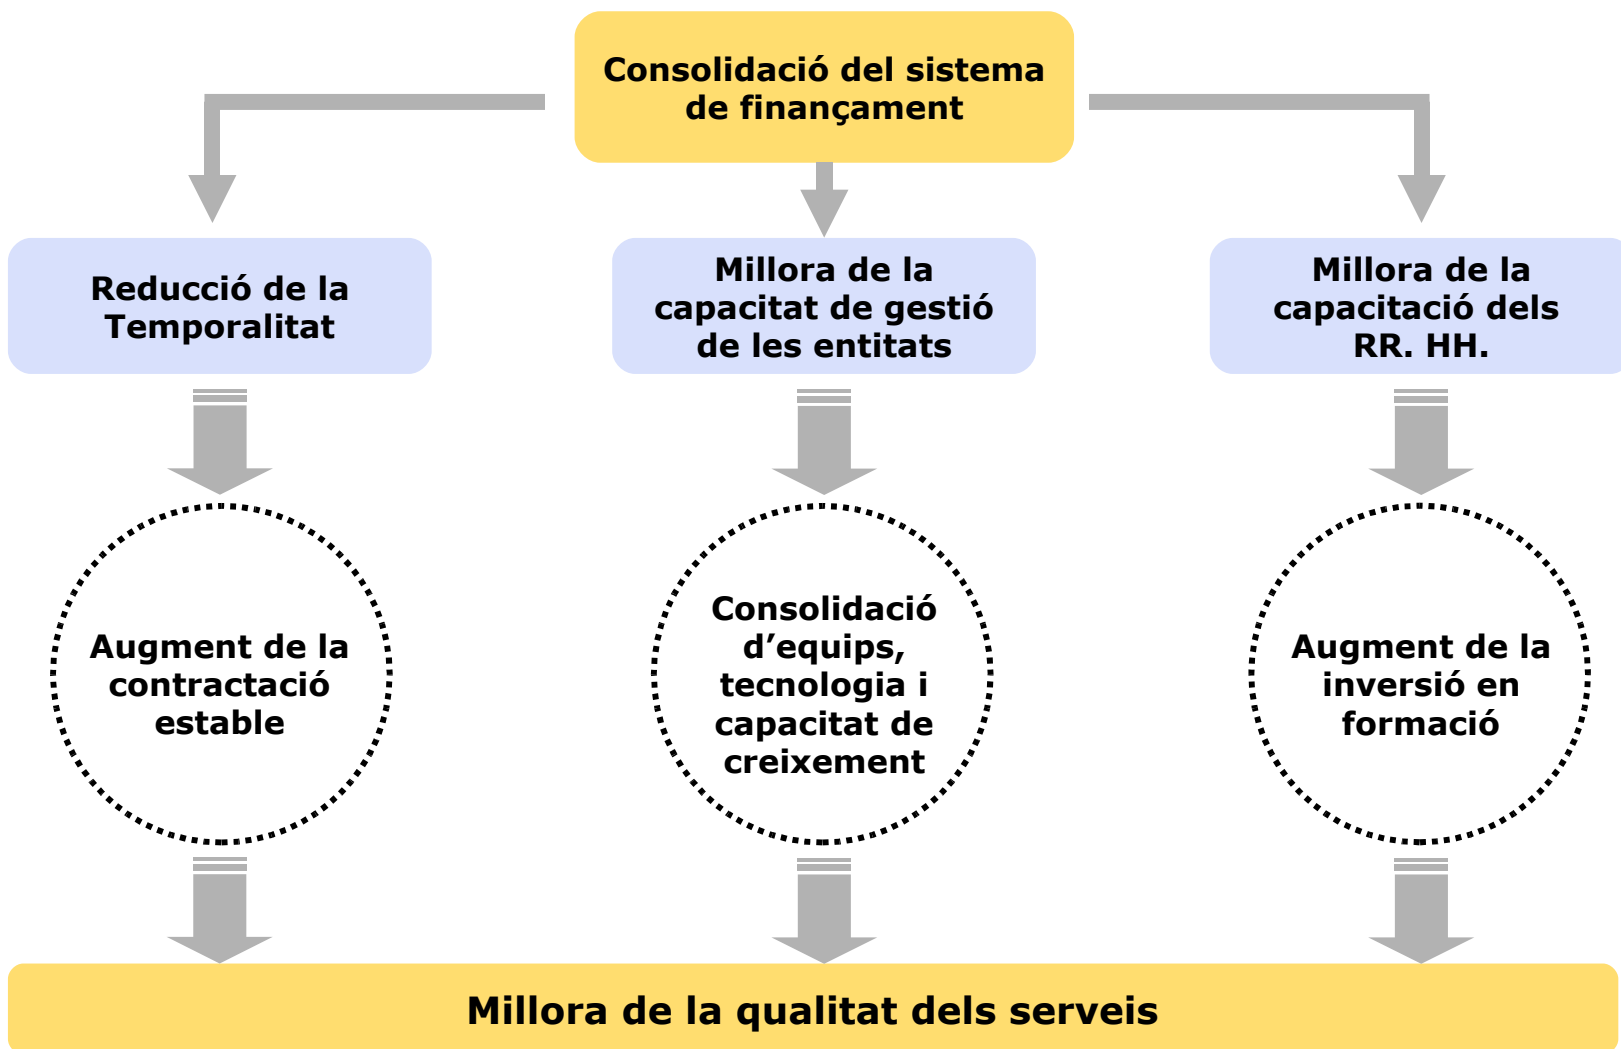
Consolidació del sistema de finançament

Reducció de la Temporalitat

Millora de la capacitat de gestió de les entitats

Millora de la capacitació dels RR. HH.

Augment de la contractació estable

Consolidació d'equips, tecnologia i capacitat de creixement

Augment de la inversió en formació

Millora de la qualitat dels serveis